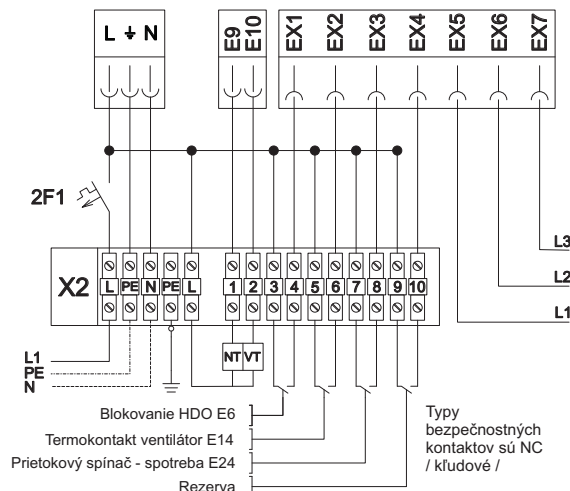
L ⏚ N

E9
E10

EX1
EX2
EX3
EX4
EX5
EX6
EX7

2F1

L3
L2
L1

X2

L PE N PE L 1 2 3 4 5 6 7 8 9 10

NT VT

L1
PE
N

Blokovanie HDO E6
Termokontakt ventilátor E14
Prietokový spínač - spotreba E24
Rezerva

Typy bezpečnostných kontaktov sú NC / kľudové /